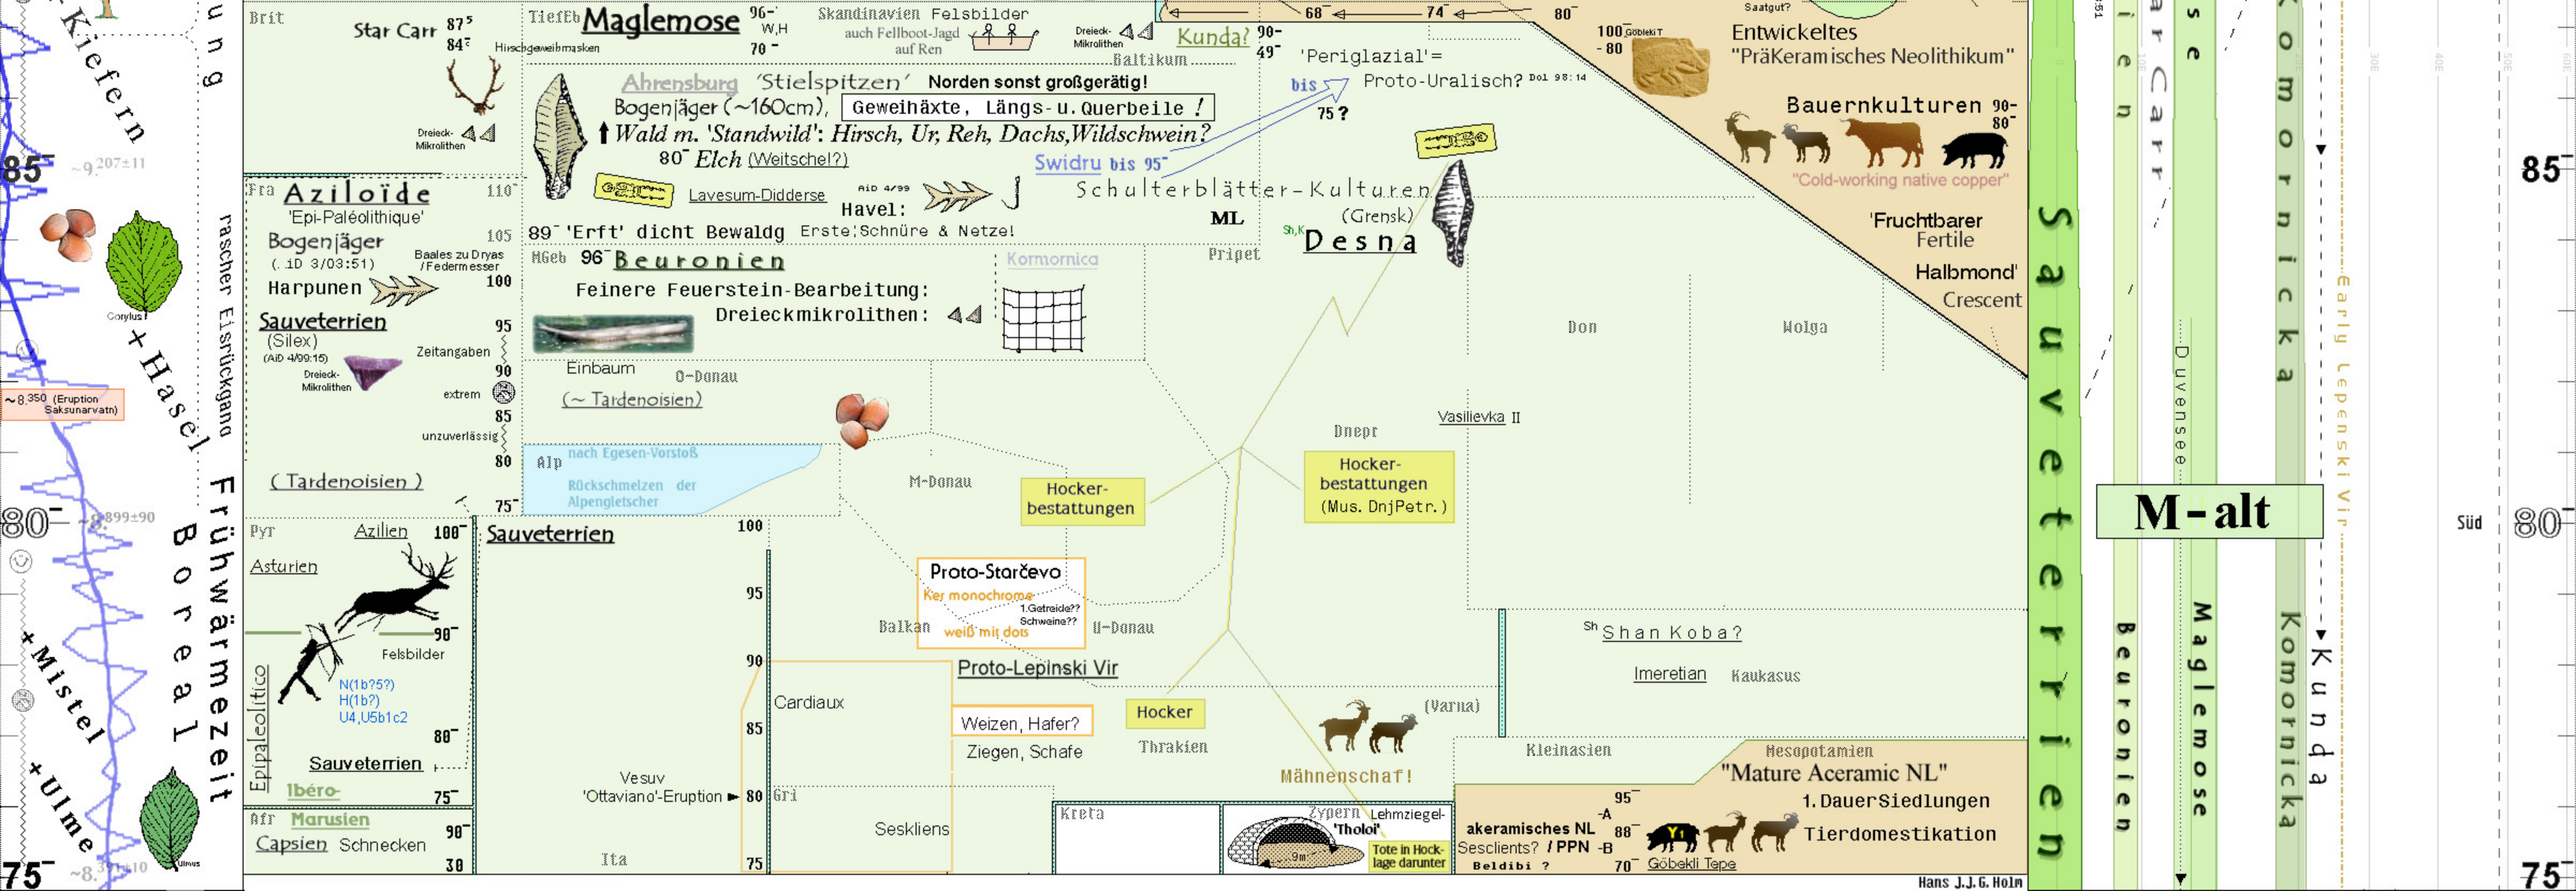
+Kiefern
ung
85
~9.207±11
Corylus
+Hasel
~8.350 (Eruption Saksunarvatn)
rascher Eisrückgang
80
~8.899±90
Frühwärmezeit
Boreal
+Mistel
+Ulme
Ulmus
75
~8.3?±10

Brit
Star Carr 87 84
Hirschgeweihmasken
Dreieck-Mikrolithen

TiefEb Maglemose 96 W,H 70
Skandinavien Felsbilder
auch Fellboot-Jagd auf Ren
Dreieck-Mikrolithen
Baltikum
Kunda?
68 74 80
90 49
'Periglazial'= Proto-Uralisch? Dol 98:14
bis 75?

Ahrensburg 'Stielspitzen' Norden sonst großgerätig!
Bogenjäger (~160cm), Geweihäxte, Längs- u. Querbeile!
Wald m. 'Standwild': Hirsch, Ur, Reh, Dachs, Wildschwein?
80 Elch (Weitschel?)
Swidru bis 95
Lavesum-Didderse
AiD 4/99 Havel:
Schulterblätter-Kulturen
ML
(Grensk)
Sh,K Desna

Fra Aziloïde 110
'Epi-Paléolithique'
Bogenjäger (.iD 3/03:51) 105
Baales zu Dryas /Federmesser 100
Harpunen
89 'Erft' dicht Bewaldg
Erste: Schnüre & Netze!
MGeb 96 Beuronien
Kormornica
Pripet
Feinere Feuerstein-Bearbeitung:
Dreieckmikrolithen:
Sauveterrien (Silex) (AiD 4/99:15) 95
Dreieck-Mikrolithen
Zeitangaben
90 extrem
85 unzuverlässig
80
Einbaum
O-Donau
(~ Tardenoisien)
Alp nach Egesen-Vorstoß Rückschmelzen der Alpengletscher
(Tardenoisien) 75

Saatgut?
100 Göbekli T - 80
Entwickeltes "PräKeramisches Neolithikum"
Bauernkulturen 90- 80
"Cold-working native copper"
'Fruchtbarer Fertile Halbmond' Crescent
Don
Wolga
Vasilievka II
Dnepr
Hocker-bestattungen (Mus. DnjPetr.)
M-Donau
Hocker-bestattungen

Pyr Azilien 100
Asturien
90
Felsbilder
Epipaleolitico
N(1b?5?) H(1b?) U4,U5b1c2
80
Sauveterrien
Ibéro-
75
Sauveterrien 100
95
90
85
80
Cardiaux
Vesuv 'Ottaviano'-Eruption
Proto-Starčevo
Ker monochrome
1.Getreide?? Schweine??
weiß mit dots
Balkan
U-Donau
Proto-Lepinski Vir
Weizen, Hafer?
Ziegen, Schafe
Hocker
Thrakien
(Varna)
Mähnenschaf!
Sh Shan Koba?
Imeretian Kaukasus
Kleinasien
Mesopotamien
"Mature Aceramic NL"
1. DauerSiedlungen
Tierdomestikation
Afr Marusien 90
Capsien Schnecken 30
Gri
Ita
Seskliens
Kreta
Zypern Lehmziegel-'Tholoi'
9m
Tote in Hock-lage darunter
95 -A
akeramisches NL 88
Sesclients? / PPN -B
Beldibi ? 70
Göbekli Tepe
Hans J.J.G. Holm

Sauveterrien
Beuronien
Star Carr
Duvensee
Maglemose
Komornicka
Komornicka
Kunda
Early Lepenski Vir
M-alt
85
Süd 80
75